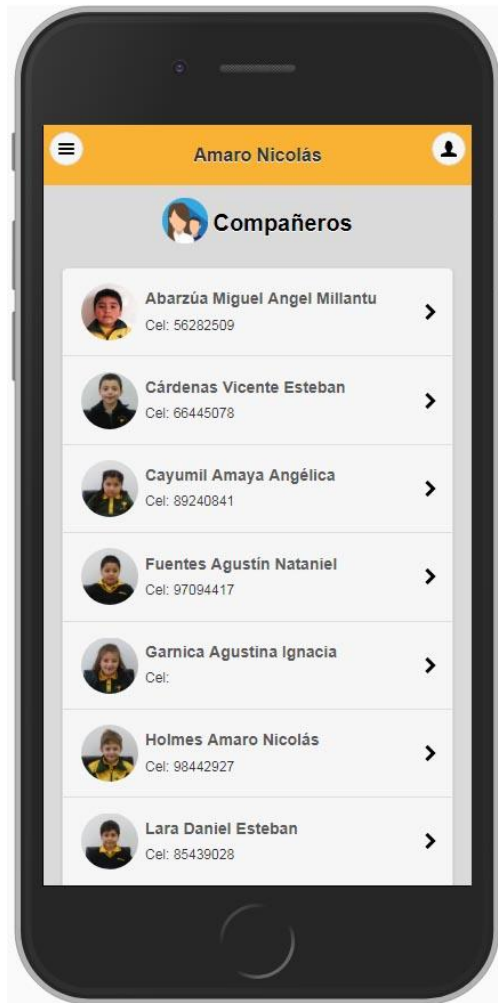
Amaro Nicolás

Compañeros

Abarzúa Miguel Angel Millantu
Cel: 56282509

Cárdenas Vicente Esteban
Cel: 66445078

Cayumil Amaya Angélica
Cel: 89240841

Fuentes Agustín Nataniel
Cel: 97094417

Garnica Agustina Ignacia
Cel:

Holmes Amaro Nicolás
Cel: 98442927

Lara Daniel Esteban
Cel: 85439028